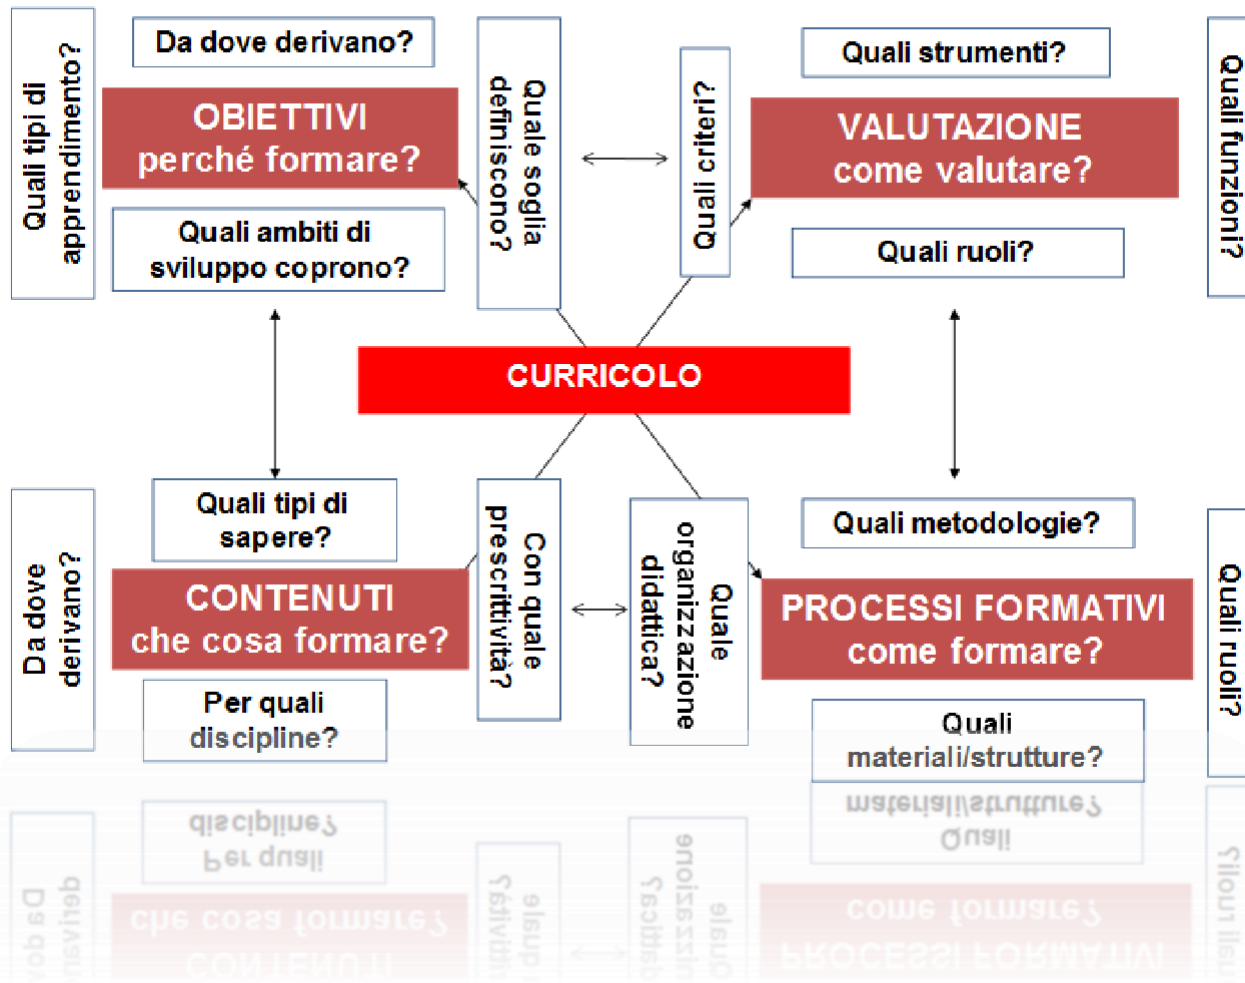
Quali tipi di apprendimento?

Da dove derivano?

OBIETTIVI
perché formare?

Quali ambiti di sviluppo coprono?

Quale soglia definiscono?

Quali criteri?

Quali strumenti?

VALUTAZIONE
come valutare?

Quali ruoli?

Quali funzioni?

CURRICOLO

Da dove derivano?

Quali tipi di sapere?

CONTENUTI
che cosa formare?

Per quali discipline?

Con quale prescrittività?

Quale organizzazione didattica?

Quali metodologie?

PROCESSI FORMATIVI
come formare?

Quali materiali/strutture?

Quali ruoli?